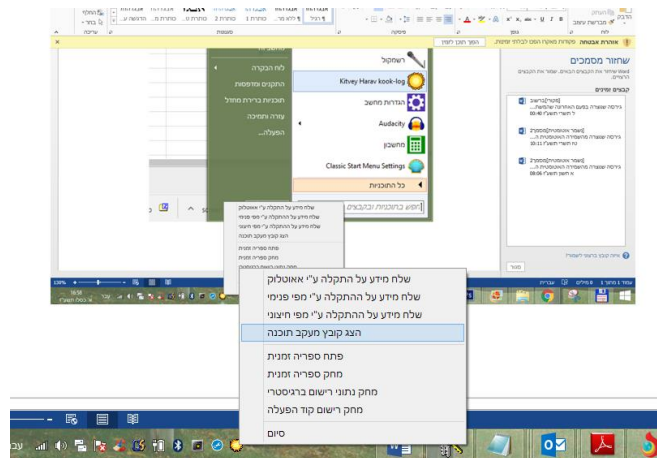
שחזור מסמכים
אזהרת אבטחה פקודות מאקרו הושבתו. הפוך תוכן לזמין
רשמקול
Kitvey Harav kook-log
הגדרות מחשב
Audacity
מחשבון
Classic Start Menu Settings
כל התוכניות
לוח הבקרה
התקנים ומדפסות
תוכניות ברירת מחדל
עזרה ותמיכה
הפעלה...
קבצים זמינים
שלח מידע על התקלה ע"י אאוטלוק
שלח מידע על התקלה ע"י מפיי פנימי
שלח מידע על התקלה ע"י מפיי חיצוני
הצג קובץ מעקב תוכנה
פתח ספריה זמנית
מחק ספריה זמנית
מחק נתוני רישום ברגיסטרי
מחק רישום קוד הפעלה
סיום
סגור
עברית